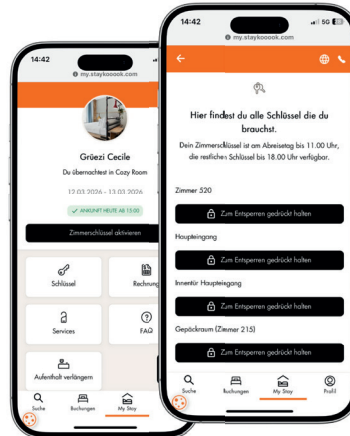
14:42
my.staykooook.com

Grüezi Cecile
Du übernachtest in Cozy Room
12.03.2026 - 13.03.2026
ANKUNFT HEUTE AB 15:00
Zimmerschlüssel aktivieren

Schlüssel
Rechnung
Services
FAQ
Aufenthalt verlängern

Suche
Buchungen
My Stay

14:42
5G
my.staykooook.com

Hier findest du alle Schlüssel die du brauchst.
Dein Zimmerschlüssel ist am Abreisetag bis 11.00 Uhr, die restlichen Schlüssel bis 18.00 Uhr verfügbar.

Zimmer 520
Zum Entsperren gedrückt halten
Haupteingang
Zum Entsperren gedrückt halten
Innentür Haupteingang
Zum Entsperren gedrückt halten
Gepäckraum (Zimmer 215)
Zum Entsperren gedrückt halten

Suche
Buchungen
My Stay
Profil